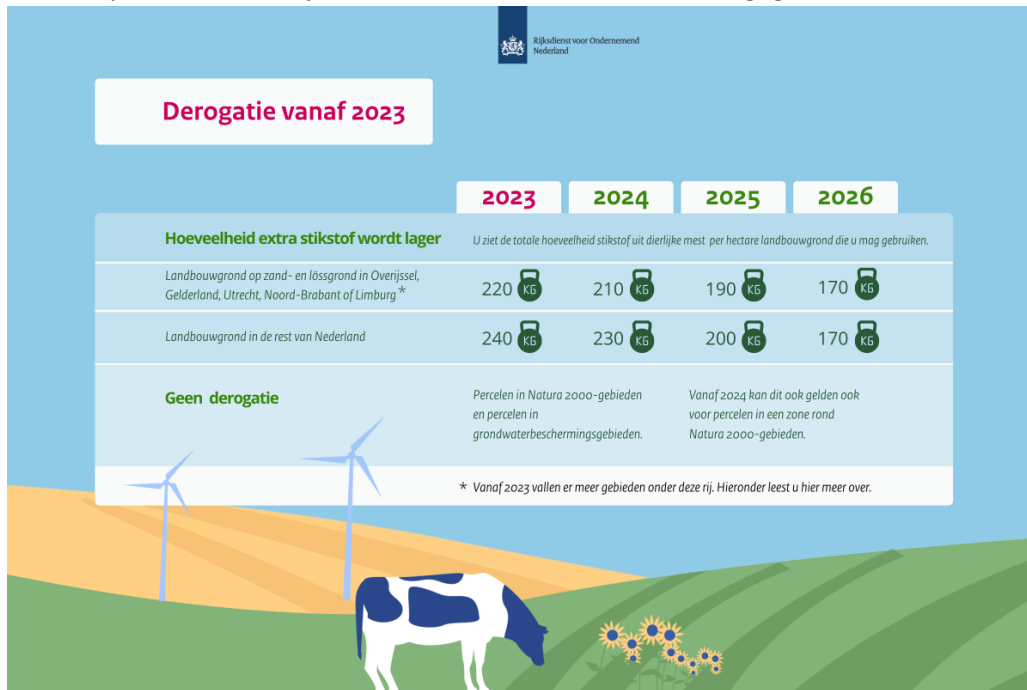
Rijksdienst voor Ondernemend Nederland

Derogatie vanaf 2023

| | 2023 | 2024 | 2025 | 2026 |
|---|---|---|---|---|
| **Hoeveelheid extra stikstof wordt lager** | U ziet de totale hoeveelheid stikstof uit dierlijke mest per hectare landbouwgrond die u mag gebruiken. | | | |
| Landbouwgrond op zand- en lössgrond in Overijssel, Gelderland, Utrecht, Noord-Brabant of Limburg * | 220 KG | 210 KG | 190 KG | 170 KG |
| Landbouwgrond in de rest van Nederland | 240 KG | 230 KG | 200 KG | 170 KG |
| **Geen derogatie** | Percelen in Natura 2000-gebieden en percelen in grondwaterbeschermingsgebieden. | | Vanaf 2024 kan dit ook gelden ook voor percelen in een zone rond Natura 2000-gebieden. | |

* Vanaf 2023 vallen er meer gebieden onder deze rij. Hieronder leest u hier meer over.